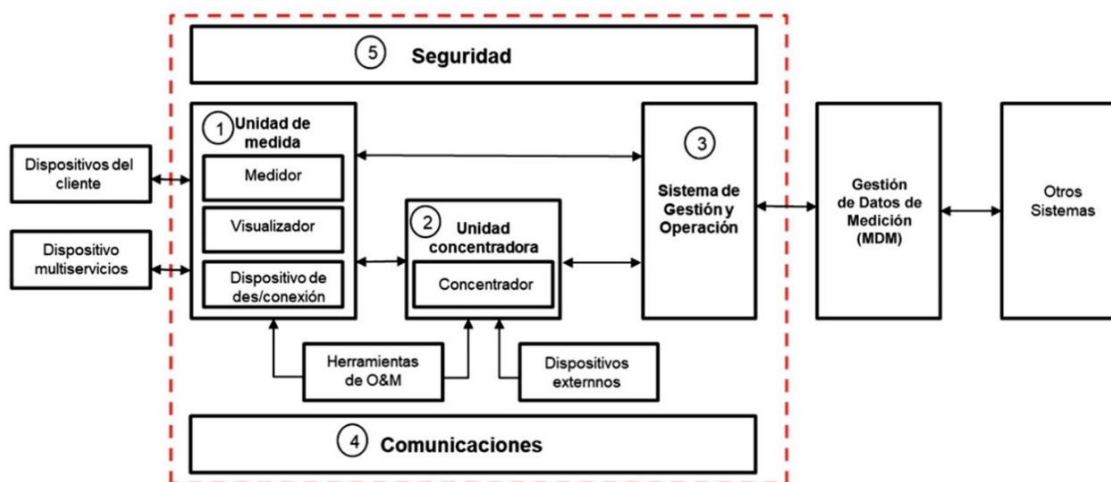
5 Seguridad

Dispositivos del cliente

Dispositivo multiservicios

1 Unidad de medida

Medidor

Visualizador

Dispositivo de des/conexión

2 Unidad concentradora

Concentrador

3 Sistema de Gestión y Operación

Gestión de Datos de Medición (MDM)

Otros Sistemas

Herramientas de O&M

Dispositivos externnos

4 Comunicaciones